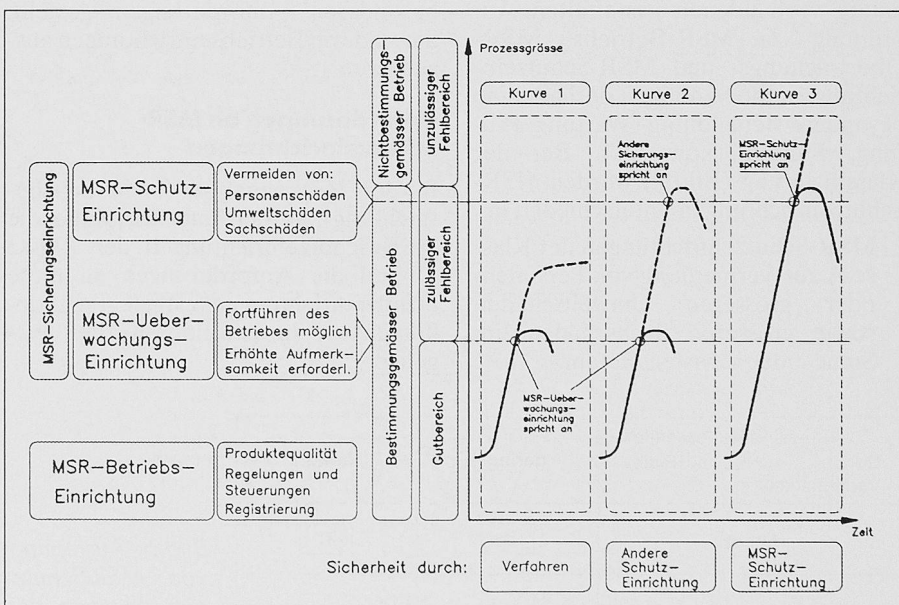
MSR-Sicherungseinrichtung

MSR-Schutz-Einrichtung

Vermeiden von: Personenschäden Umweltschäden Sachschäden

MSR-Ueberwachungs-Einrichtung

Fortführen des Betriebes möglich Erhöhte Aufmerksamkeit erforderl.

MSR-Betriebs-Einrichtung

Produktequalität Regelungen und Steuerungen Registrierung

Nichtbestimmungsgemässer Betrieb

Bestimmungsgemässer Betrieb

unzulässiger Fehlbereich

zulässiger Fehlbereich

Gutbereich

Prozessgrösse

Kurve 1

Kurve 2

Kurve 3

Andere Sicherungseinrichtung spricht an

MSR-Schutz-Einrichtung spricht an

MSR-Ueberwachungseinrichtung spricht an

Zeit

Sicherheit durch:

Verfahren

Andere Schutz-Einrichtung

MSR-Schutz-Einrichtung